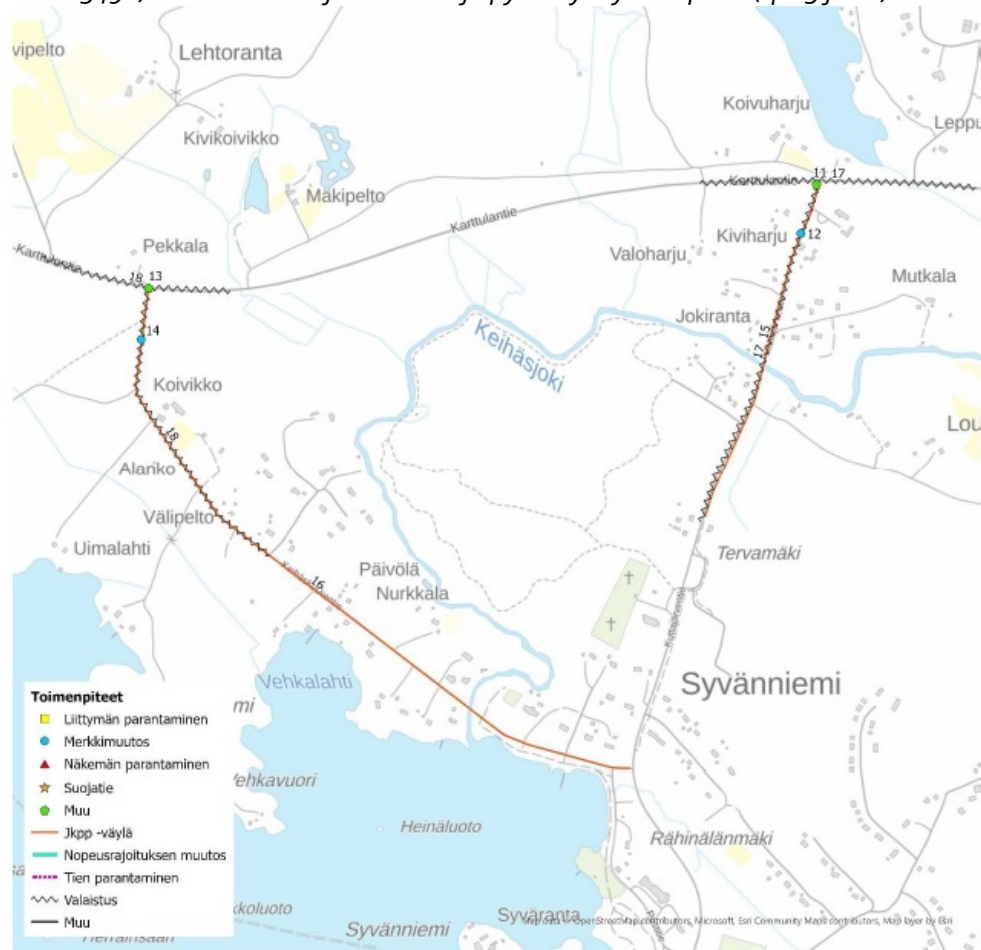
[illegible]

vipelto
Lehtoranta
Kivikoivikko
Mäkipelto
Koivuharju
Leppu
Karttulantie
Karttulantie
Karttulantie
11 17
Pekkala
16 13
Valoharju
Kiviharju
12
Mutkala
14
Jokiranta
Keihäsjoki
17 15
Koivikko
18
Lou
Alanko
Välipelto
Uimalahti
Tervamäki
16
Päivölä
Nurkkala
Vehkalahti
Syvänniemi
mi
Vehkavuori
Heinäluoto
Rähinälänmäki
kkoluoto
Syvänniemi
Syväranta
Herrainsaari
Map data © OpenStreetMap contributors, Microsoft, Esri Community Maps contributors, Map layer by Esri

Toimenpiteet
Liittymän parantaminen
Merkkimuutos
Näkemän parantaminen
Suojatie
Muu
Jkpp -väylä
Nopeusrajoituksen muutos
Tien parantaminen
Valaistus
Muu